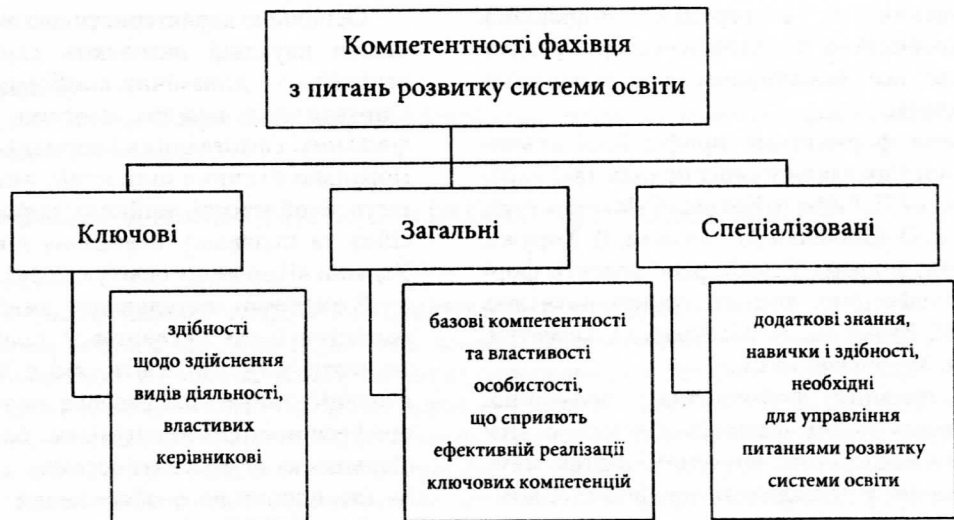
Компетентності фахівця з питань розвитку системи освіти

Ключові

здібності щодо здійснення видів діяльності, властивих керівникові

Загальні

базові компетентності та властивості особистості, що сприяють ефективній реалізації ключових компетенцій

Спеціалізовані

додаткові знання, навички і здібності, необхідні для управління питаннями розвитку системи освіти